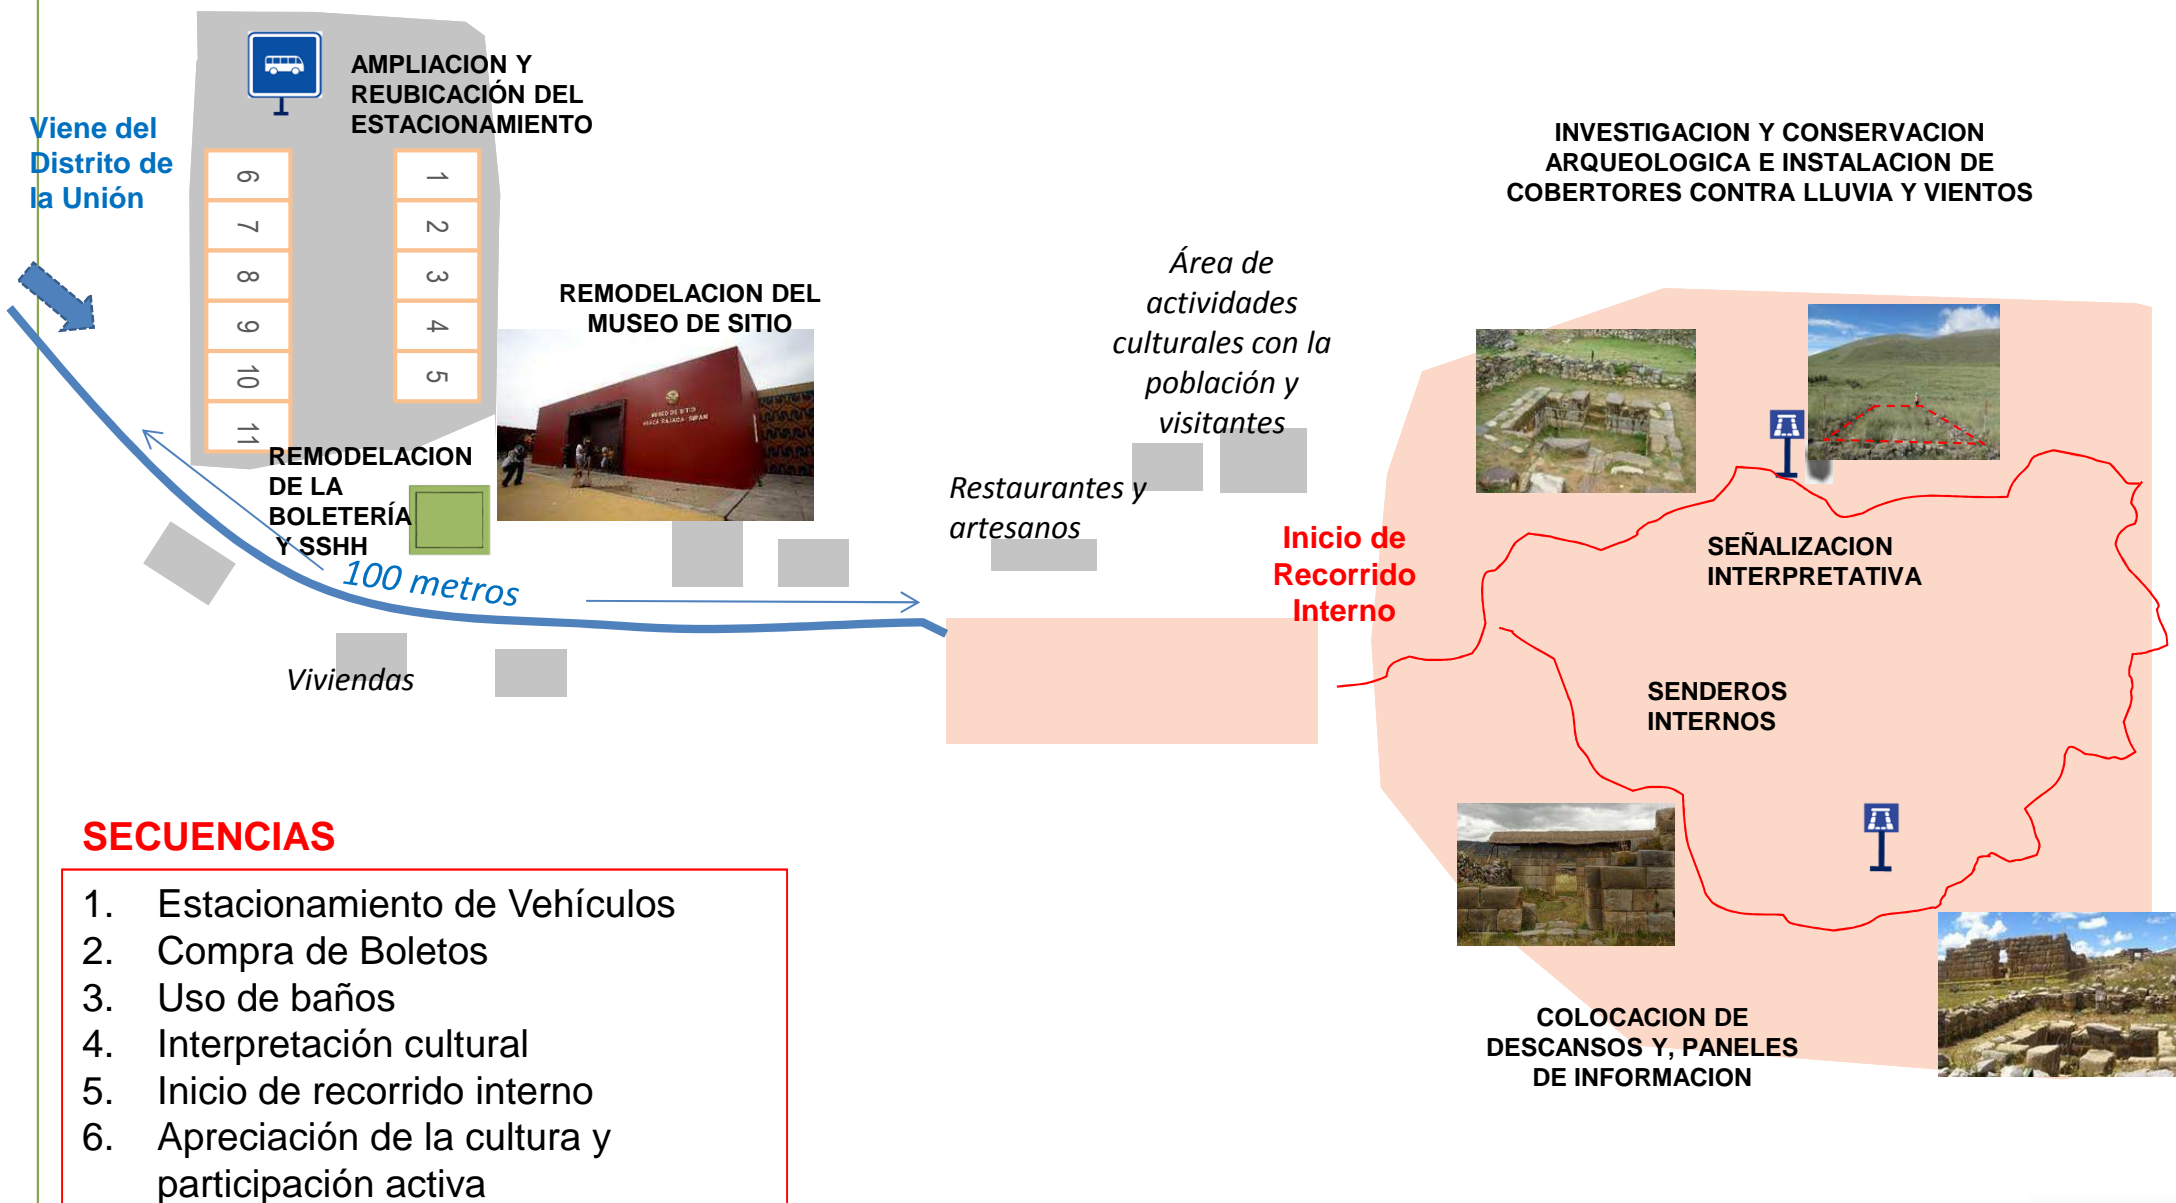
Viene del Distrito de la Unión

AMPLIACION Y REUBICACIÓN DEL ESTACIONAMIENTO

6
7
8
9
10
11

1
2
3
4
5

REMODELACION DEL MUSEO DE SITIO

REMODELACION DE LA BOLETERÍA Y SSHH

100 metros

Viviendas

Área de actividades culturales con la población y visitantes

Restaurantes y artesanos

Inicio de Recorrido Interno

INVESTIGACION Y CONSERVACION ARQUEOLOGICA E INSTALACION DE COBERTORES CONTRA LLUVIA Y VIENTOS

SEÑALIZACION INTERPRETATIVA

SENDEROS INTERNOS

COLOCACION DE DESCANSOS Y, PANELES DE INFORMACION

SECUENCIAS

1. Estacionamiento de Vehículos
2. Compra de Boletos
3. Uso de baños
4. Interpretación cultural
5. Inicio de recorrido interno
6. Apreciación de la cultura y participación activa